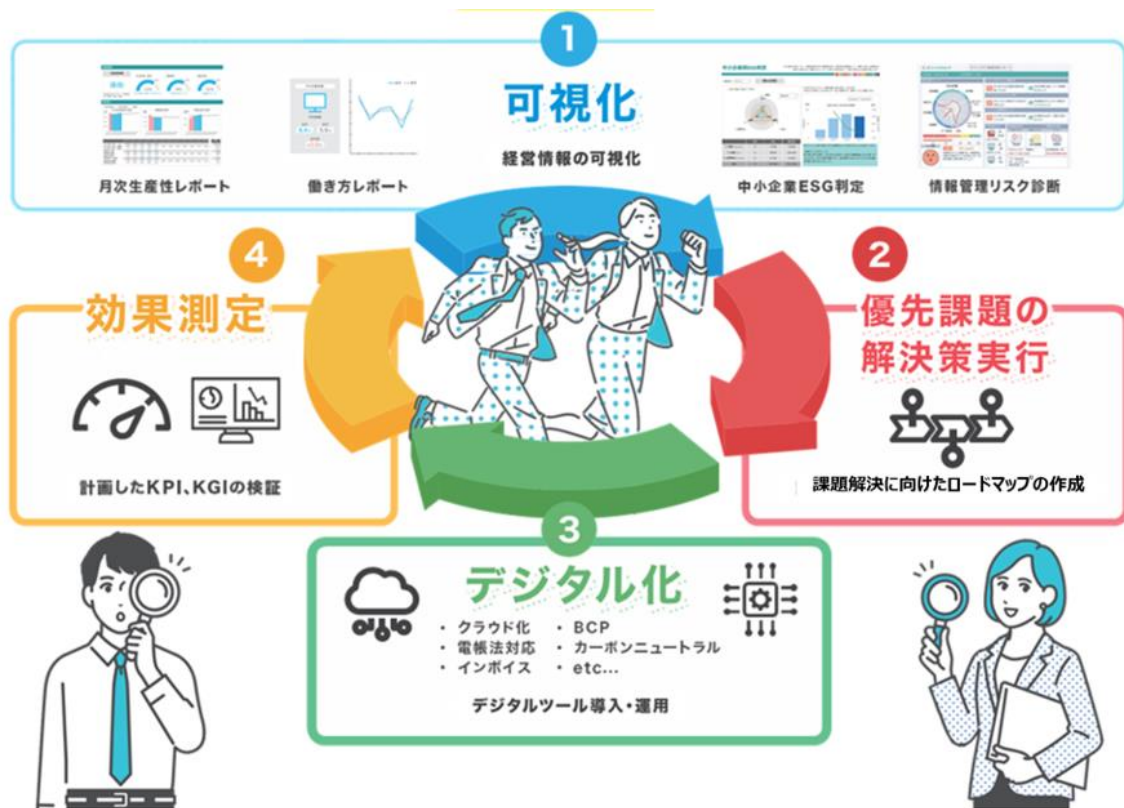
1
可視化
経営情報の可視化
月次生産性レポート
働き方レポート
中小企業ESG判定
情報管理リスク診断

2
優先課題の解決策実行
課題解決に向けたロードマップの作成

3
デジタル化
・クラウド化
・電帳法対応
・インボイス
・BCP
・カーボンニュートラル
・etc...
デジタルツール導入・運用

4
効果測定
計画したKPI、KGIの検証